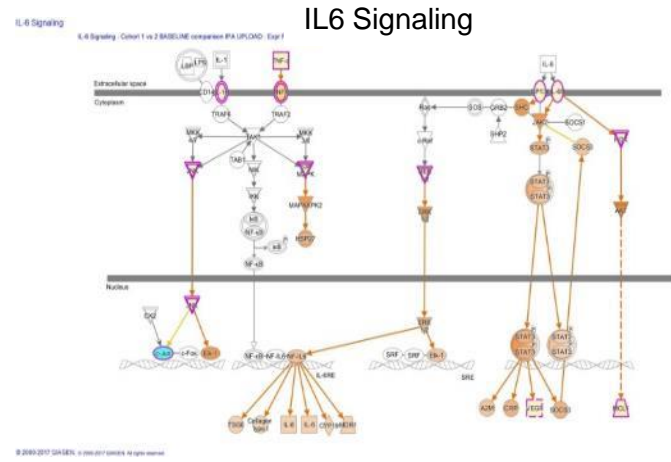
IL-6 Signaling

IL6 Signaling

IL-6 Signaling : Cohort 1 vs 2 BASELINE comparison IPA UPLOAD : Expr F

Extracellular space

Cytoplasm

LBP

LPS

IL-1

TNF

IL-6

CD14

TRAF6

TRAF2

MKK

TAB1

IKK

IkB

NF-kB

MAPKAPK2

HSP27

Ras

SOS

GRB2

SHP2

c-Raf

JAK

SOCS3

STAT3

Akt

Nucleus

CRE

SRE

SRF

Elk-1

NF-IL6

IL-6RE

STAT3

A2M

CRP

VEGF

SOCS3

MCL1

TIMP1

Collagen type I

IL-6

IL-8

CSF1

© 2000-2017 QIAGEN. All rights reserved.